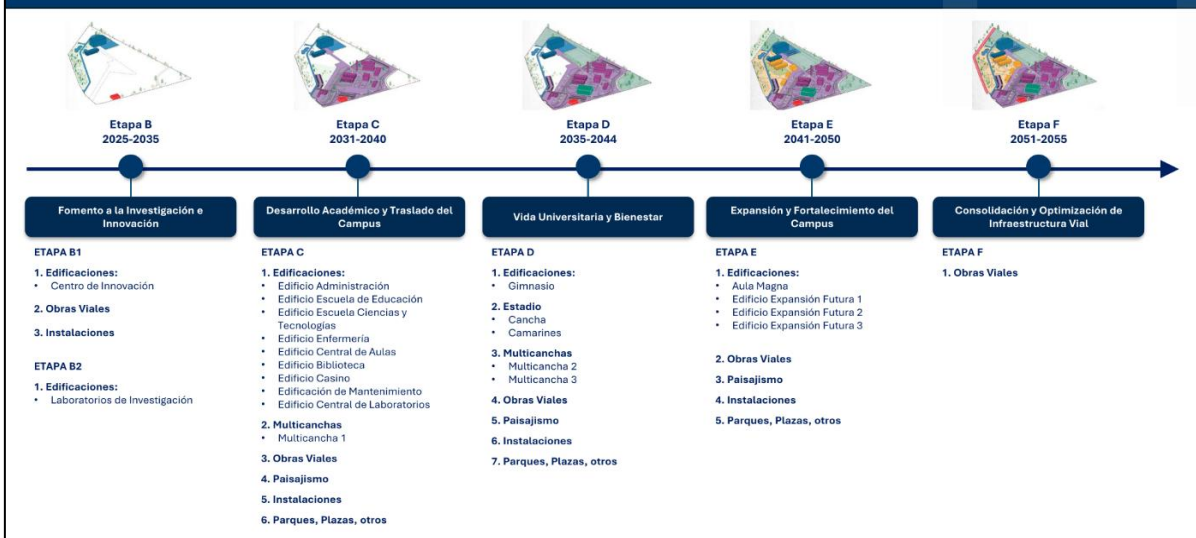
Etapa B
2025-2035

Etapa C
2031-2040

Etapa D
2035-2044

Etapa E
2041-2050

Etapa F
2051-2055

Fomento a la Investigación e Innovación

ETAPA B1

1. Edificaciones:
• Centro de Innovación

2. Obras Viales

3. Instalaciones

ETAPA B2

1. Edificaciones:
• Laboratorios de Investigación

Desarrollo Académico y Traslado del Campus

ETAPA C

1. Edificaciones:
• Edificio Administración
• Edificio Escuela de Educación
• Edificio Escuela Ciencias y Tecnologías
• Edificio Enfermería
• Edificio Central de Aulas
• Edificio Biblioteca
• Edificio Casino
• Edificación de Mantenimiento
• Edificio Central de Laboratorios

2. Multicanchas
• Multicancha 1

3. Obras Viales

4. Paisajismo

5. Instalaciones

6. Parques, Plazas, otros

Vida Universitaria y Bienestar

ETAPA D

1. Edificaciones:
• Gimnasio

2. Estadio
• Cancha
• Camarines

3. Multicanchas
• Multicancha 2
• Multicancha 3

4. Obras Viales

5. Paisajismo

6. Instalaciones

7. Parques, Plazas, otros

Expansión y Fortalecimiento del Campus

ETAPA E

1. Edificaciones:
• Aula Magna
• Edificio Expansión Futura 1
• Edificio Expansión Futura 2
• Edificio Expansión Futura 3

2. Obras Viales

3. Paisajismo

4. Instalaciones

5. Parques, Plazas, otros

Consolidación y Optimización de Infraestructura Vial

ETAPA F

1. Obras Viales